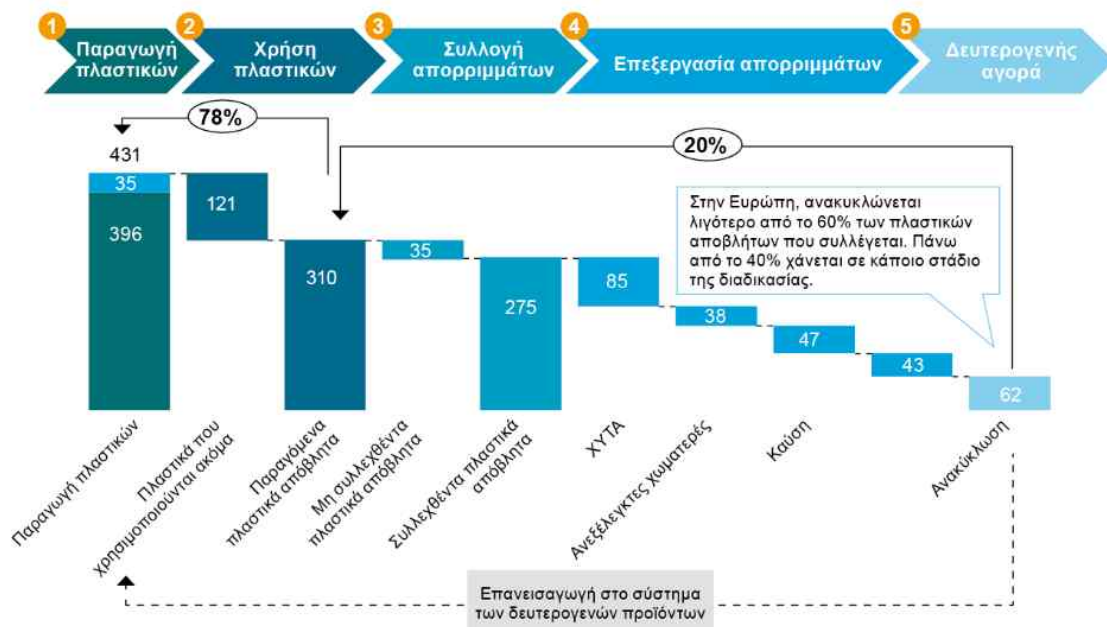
1 Παραγωγή πλαστικών

2 Χρήση πλαστικών

3 Συλλογή απορριμμάτων

4 Επεξεργασία απορριμμάτων

5 Δευτερογενής αγορά

78%

20%

431

35

396

121

310

35

275

85

38

47

43

62

Στην Ευρώπη, ανακυκλώνεται λιγότερο από το 60% των πλαστικών αποβλήτων που συλλέγεται. Πάνω από το 40% χάνεται σε κάποιο στάδιο της διαδικασίας.

Παραγωγή πλαστικών

Πλαστικά που χρησιμοποιούνται ακόμα

Παραγόμενα πλαστικά απόβλητα

Μη συλλεχθέντα πλαστικά απόβλητα

Συλλεχθέντα πλαστικά απόβλητα

ΧΥΤΑ

Ανεξέλεγκτες χωματερές

Καύση

Ανακύκλωση

Επανεισαγωγή στο σύστημα των δευτερογενών προϊόντων